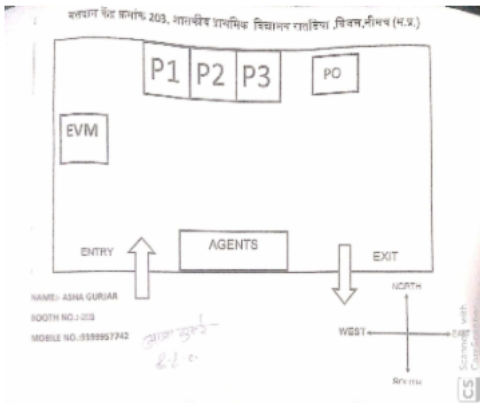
मतदान केंद्र क्रमांक 203, शासकीय प्राथमिक विद्यालय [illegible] ,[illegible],नीमच (म.प्र.)

P1 P2 P3

PO

EVM

ENTRY

AGENTS

EXIT

NAME:- ASHA GURJAR
BOOTH NO.:-203
MOBILE NO.:9399957742

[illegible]
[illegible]

NORTH
WEST
EAST
SOUTH

CS Scanned with CamScanner